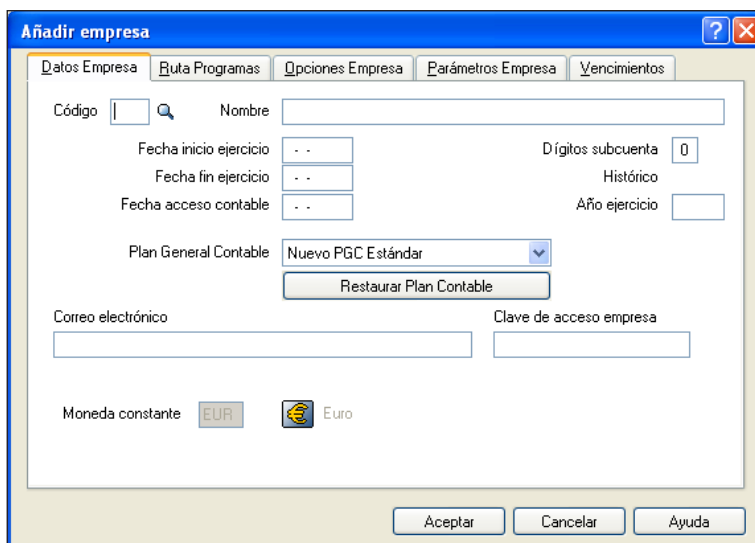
Añadir empresa

?

Datos Empresa | Ruta Programas | Opciones Empresa | Parámetros Empresa | Vencimientos

Código | Nombre

Fecha inicio ejercicio - -
Fecha fin ejercicio - -
Fecha acceso contable - -

Dígitos subcuenta 0
Histórico
Año ejercicio

Plan General Contable Nuevo PGC Estándar

Restaurar Plan Contable

Correo electrónico

Clave de acceso empresa

Moneda constante EUR Euro

Aceptar Cancelar Ayuda